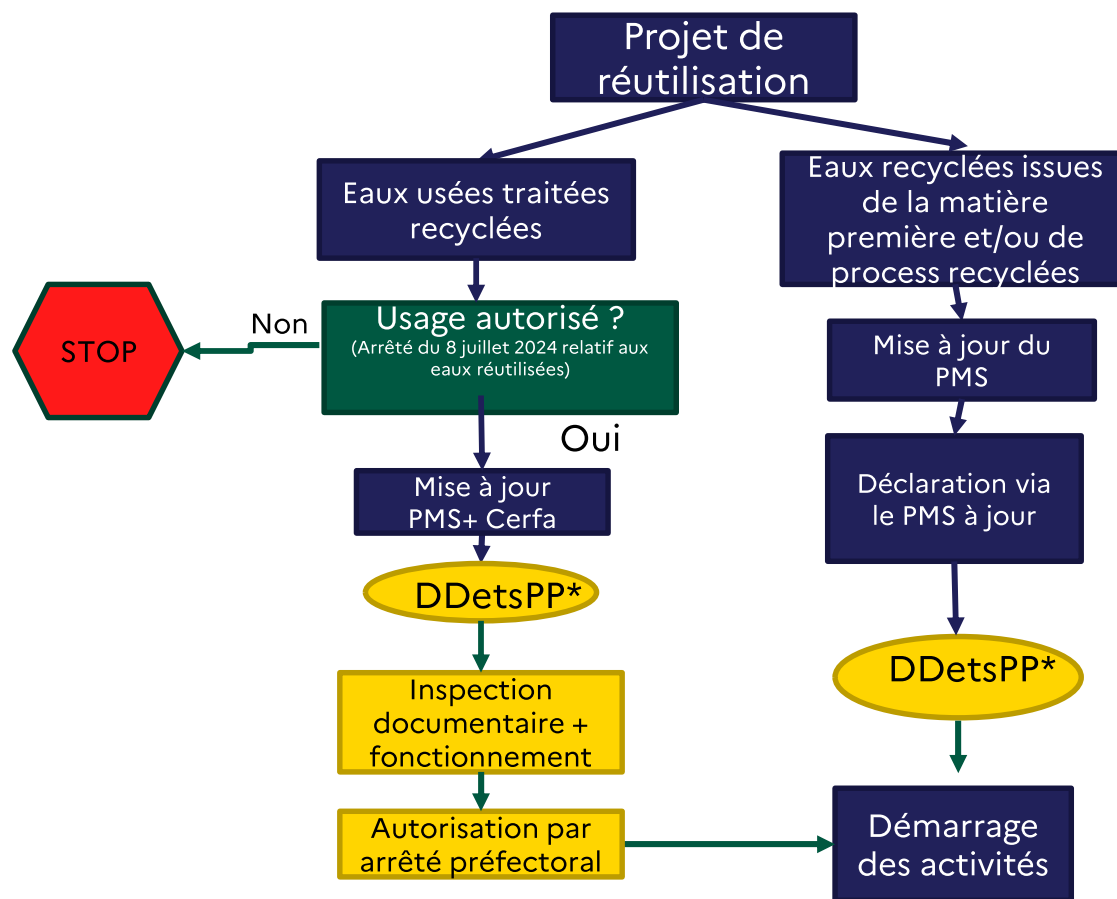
Projet de réutilisation

Eaux usées traitées recyclées

Eaux recyclées issues de la matière première et/ou de process recyclées

STOP

Non

Usage autorisé ?
(Arrêté du 8 juillet 2024 relatif aux eaux réutilisées)

Oui

Mise à jour du PMS

Déclaration via le PMS à jour

Mise à jour PMS+ Cerfa

DDetsPP*

DDetsPP*

Inspection documentaire + fonctionnement

Autorisation par arrêté préfectoral

Démarrage des activités